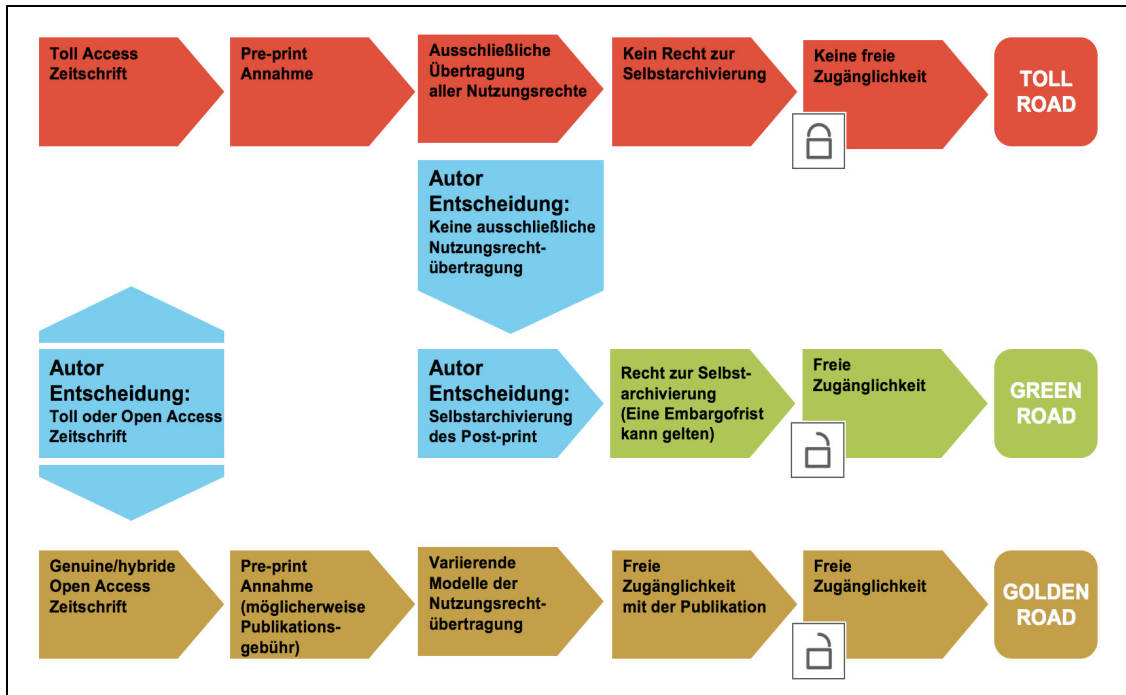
Toll Access Zeitschrift

Pre-print Annahme

Ausschließliche Übertragung aller Nutzungsrechte

Kein Recht zur Selbstarchivierung

Keine freie Zugänglichkeit

TOLL ROAD

Autor Entscheidung: Keine ausschließliche Nutzungsrechtübertragung

Autor Entscheidung: Toll oder Open Access Zeitschrift

Autor Entscheidung: Selbstarchivierung des Post-print

Recht zur Selbstarchivierung (Eine Embargofrist kann gelten)

Freie Zugänglichkeit

GREEN ROAD

Genuine/hybride Open Access Zeitschrift

Pre-print Annahme (möglicherweise Publikationsgebühr)

Variierende Modelle der Nutzungsrechtübertragung

Freie Zugänglichkeit mit der Publikation

Freie Zugänglichkeit

GOLDEN ROAD